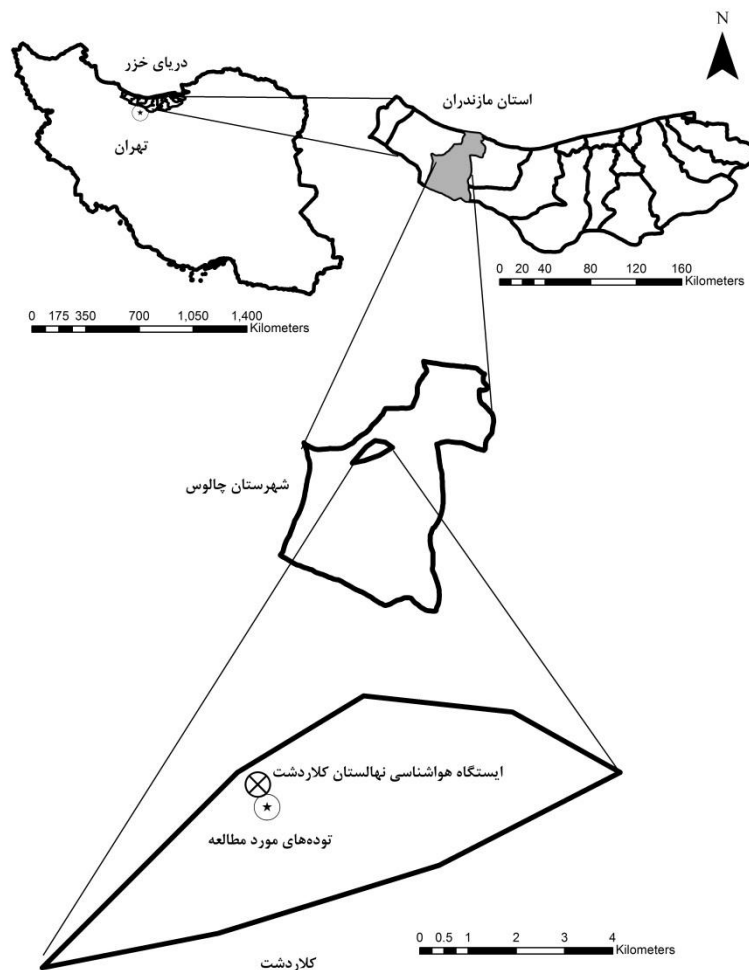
N

دریای خزر

تهران

استان مازندران

0 20 40 80 120 160
Kilometers

0 175 350 700 1,050 1,400
Kilometers

شهرستان چالوس

ایستگاه هواشناسی نهالستان کلاردشت

توده‌های مورد مطالعه

0 0.5 1 2 3 4
Kilometers

کلاردشت